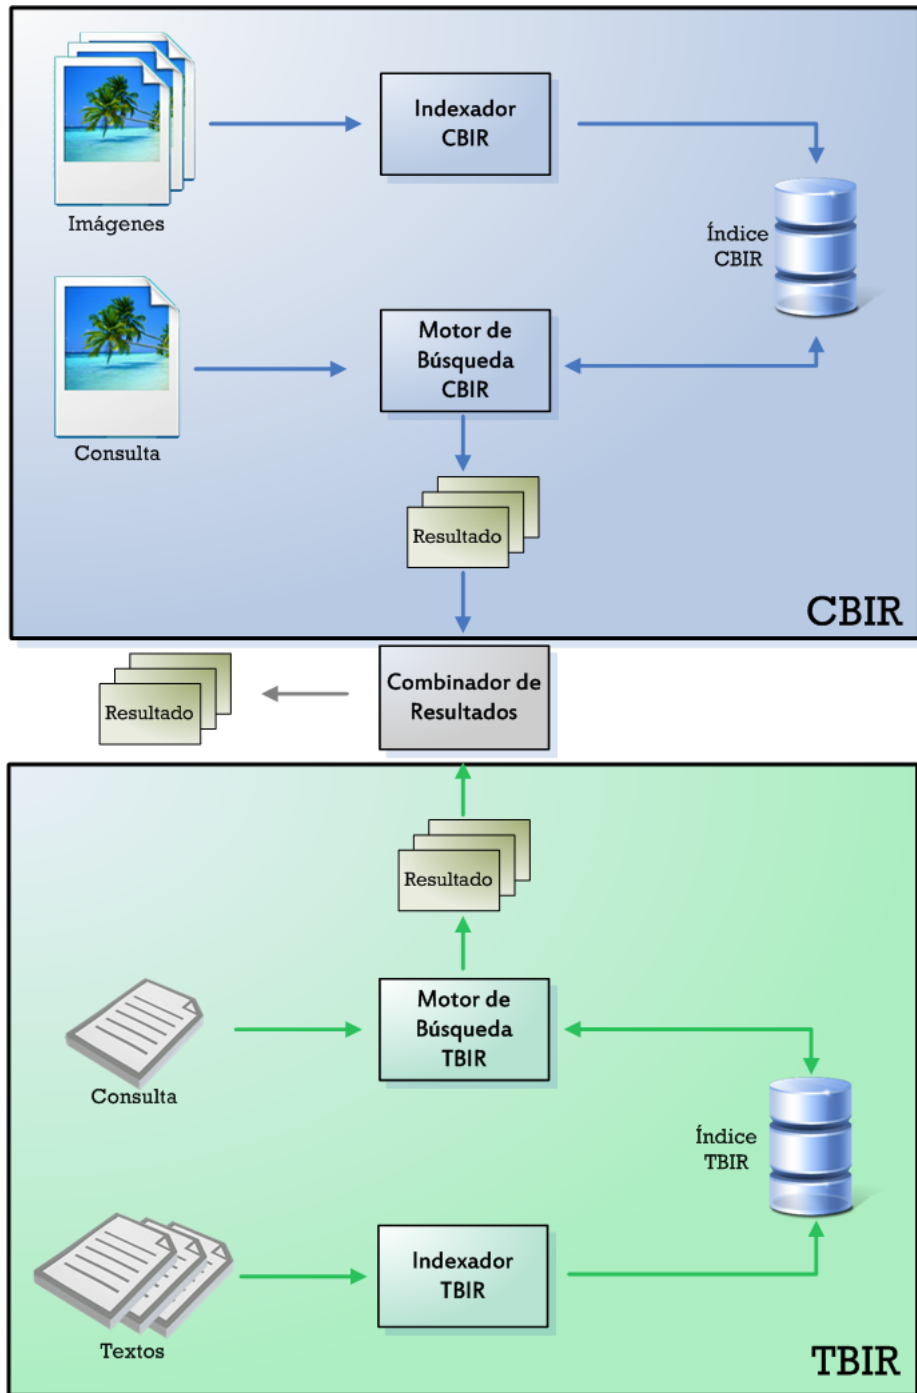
Imágenes

Indexador CBIR

Índice CBIR

Consulta

Motor de Búsqueda CBIR

Resultado

CBIR

Resultado

Combinador de Resultados

Resultado

Motor de Búsqueda TBIR

Consulta

Índice TBIR

Textos

Indexador TBIR

TBIR